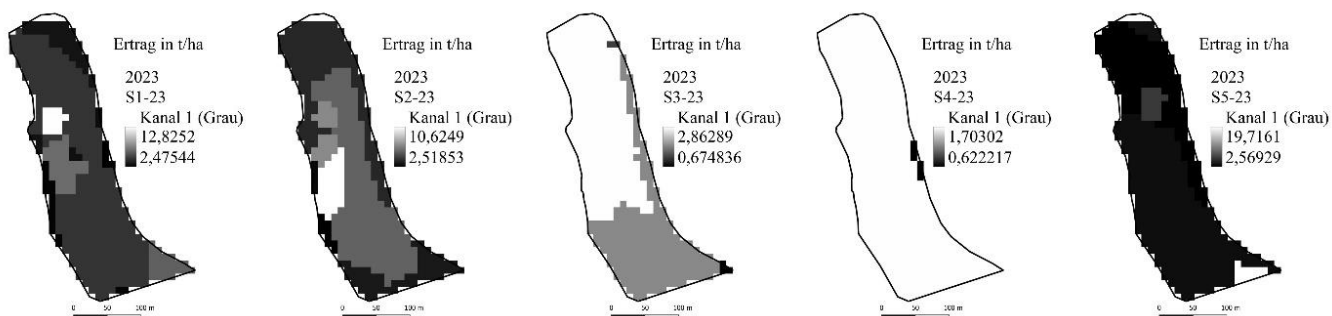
Ertrag in t/ha

2023
S1-23
Kanal 1 (Grau)
12,8252
2,47544

0 50 100 m

Ertrag in t/ha

2023
S2-23
Kanal 1 (Grau)
10,6249
2,51853

0 50 100 m

Ertrag in t/ha

2023
S3-23
Kanal 1 (Grau)
2,86289
0,674836

0 50 100 m

Ertrag in t/ha

2023
S4-23
Kanal 1 (Grau)
1,70302
0,622217

0 50 100 m

Ertrag in t/ha

2023
S5-23
Kanal 1 (Grau)
19,7161
2,56929

0 50 100 m